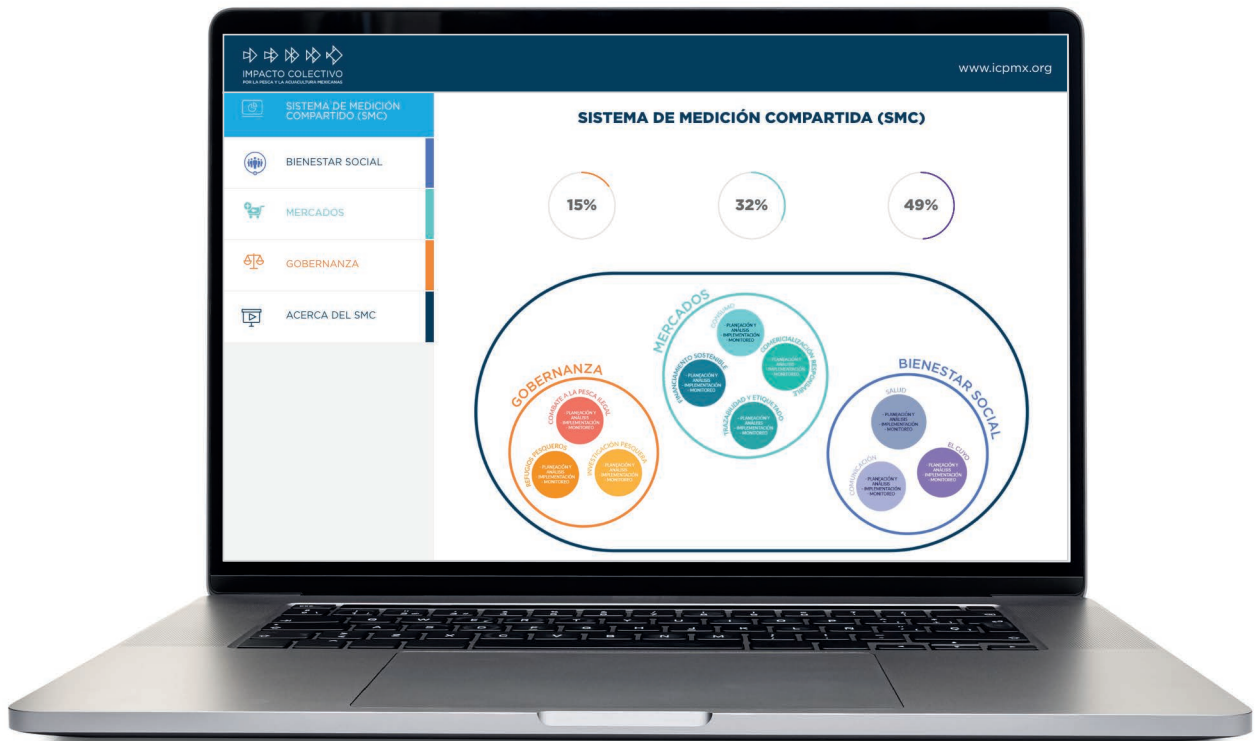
IMPACTO COLECTIVO
POR LA PESCA Y LA ACUACULTURA MEXICANAS

www.icpmx.org

SISTEMA DE MEDICIÓN COMPARTIDO (SMC)

BIENESTAR SOCIAL

MERCADOS

GOBERNANZA

ACERCA DEL SMC

SISTEMA DE MEDICIÓN COMPARTIDA (SMC)

15%

32%

49%

MERCADOS

CONSUMO
- PLANEACIÓN Y ANÁLISIS
- IMPLEMENTACIÓN
- MONITOREO

COMERCIALIZACIÓN RESPONSABLE
- PLANEACIÓN Y ANÁLISIS
- IMPLEMENTACIÓN
- MONITOREO

FINANCIAMIENTO SOSTENIBLE
- PLANEACIÓN Y ANÁLISIS
- IMPLEMENTACIÓN
- MONITOREO

TRAZABILIDAD Y ETIQUETADO
- PLANEACIÓN Y ANÁLISIS
- IMPLEMENTACIÓN
- MONITOREO

GOBERNANZA

COMBATE A LA PESCA ILEGAL
- PLANEACIÓN Y ANÁLISIS
- IMPLEMENTACIÓN
- MONITOREO

REFUGIOS PESQUEROS
- PLANEACIÓN Y ANÁLISIS
- IMPLEMENTACIÓN
- MONITOREO

INVESTIGACIÓN PESQUERA
- PLANEACIÓN Y ANÁLISIS
- IMPLEMENTACIÓN
- MONITOREO

BIENESTAR SOCIAL

SALUD
- PLANEACIÓN Y ANÁLISIS
- IMPLEMENTACIÓN
- MONITOREO

COMUNICACIÓN
- PLANEACIÓN Y ANÁLISIS
- IMPLEMENTACIÓN
- MONITOREO

EL CUDO
- PLANEACIÓN Y ANÁLISIS
- IMPLEMENTACIÓN
- MONITOREO